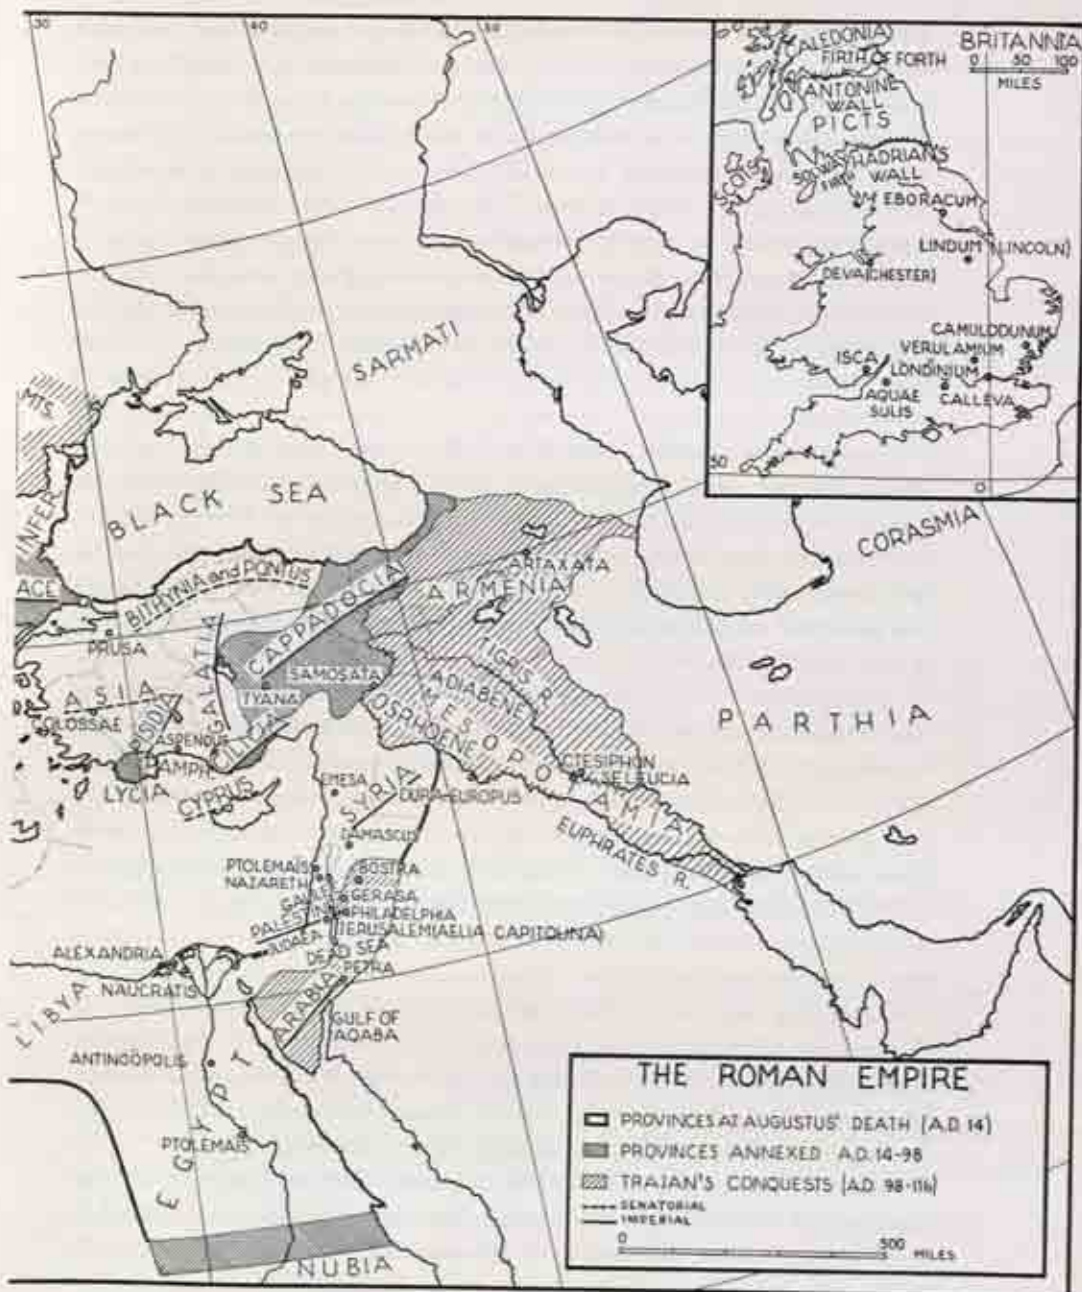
30
40
50
CALEDONIA
FIRTH OF FORTH
BRITANNIA
0 50 100
MILES
ANTONINE WALL
PICTS
SCOTS
SOLWAY FIRTH
HADRIAN'S WALL
EBORACUM
LINDUM (LINCOLN)
DEVA (CHESTER)
CAMULODUNUM
VERULAMIUM
ISCA
LONDINIUM
AQUAE SULIS
CALLEVA
50
0
SARMATI
MTS.
INFER
BLACK SEA
ACE
BITHYNIA and PONTUS
CAPPADOCIA
ARTAXATA
ARMENIA
CORASMIA
PRUSA
GALATIA
SAMOSATA
TIGRIS R.
ADIABENE
ASIA
TYANA
MESOPOTAMIA
PARTHIA
COLOSSAE
PISIDIA
ASPENDUS
CILICIA
OSRHOENE
CTESIPHON
SELEUCIA
PAMPH.
LYCIA
CYPRUS
EMESA
SYRIA
DURA-EUROPUS
DAMASCUS
EUPHRATES R.
PTOLEMAIS
NAZARETH
BOSTRA
GALILEE
GERASA
PALESTINE
PHILADELPHIA
JUDAEA
JERUSALEM (AELIA CAPITOLINA)
ALEXANDRIA
DEAD SEA
PETRA
NAUCRATIS
LIBYA
ARABIA
GULF OF AQABA
ANTINOOPOLIS
EGYPT
PTOLEMAIS
NUBIA

THE ROMAN EMPIRE
PROVINCES AT AUGUSTUS' DEATH (A.D. 14)
PROVINCES ANNEXED A.D. 14-98
TRAJAN'S CONQUESTS (A.D. 98-116)
SENATORIAL
IMPERIAL
0 500 MILES